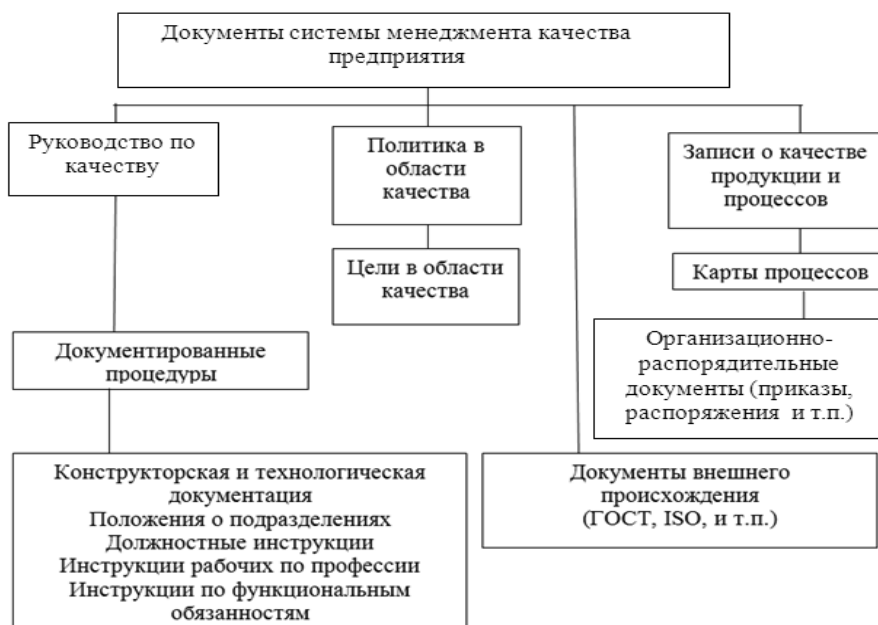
Документы системы менеджмента качества предприятия

Руководство по качеству

Политика в области качества

Записи о качестве продукции и процессов

Цели в области качества

Карты процессов

Организационно-распорядительные документы (приказы, распоряжения и т.п.)

Документированные процедуры

Конструкторская и технологическая документация
Положения о подразделениях
Должностные инструкции
Инструкции рабочих по профессии
Инструкции по функциональным обязанностям

Документы внешнего происхождения (ГОСТ, ISO, и т.п.)